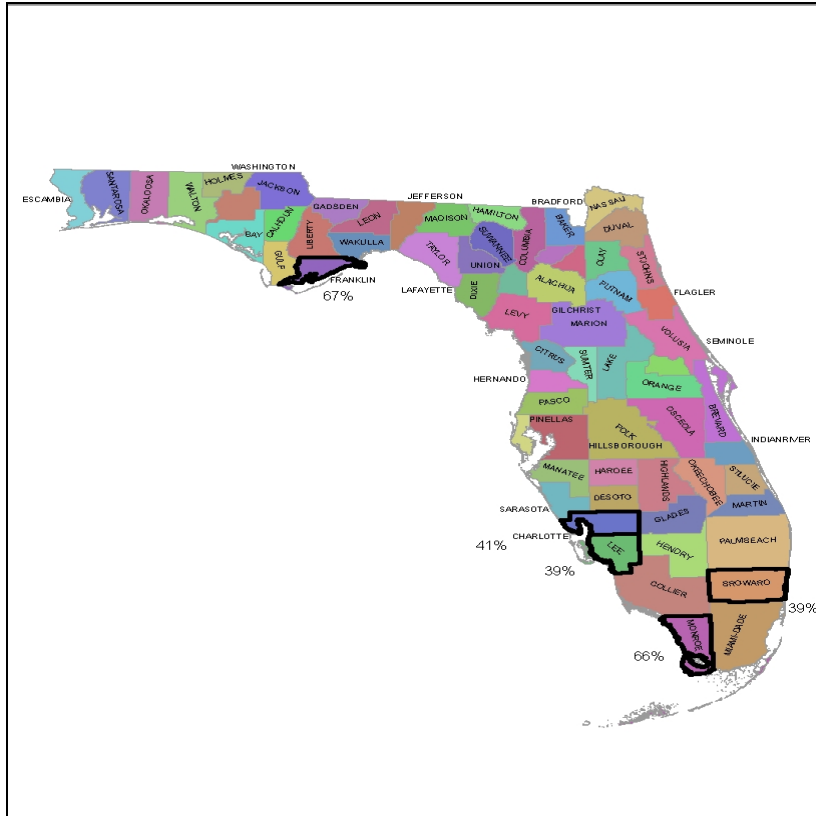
WASHINGTON
ESCAMBIA
SANTAROSA
OKALOOSA
WALTON
HOLMES
JACKSON
JEFFERSON
BRADFORD
NASSAU
GADSDEN
LEON
MADISON
HAMILTON
BAKER
DUVAL
CALHOUN
BAY
LIBERTY
WAKULLA
TAYLOR
SUWANNEE
COLUMBIA
CLAY
STJOHNS
GULF
UNION
FRANKLIN
67%
LAFAYETTE
DIXIE
ALACHUA
PUTNAM
FLAGLER
GILCHRIST
LEVY
MARION
VOLUSIA
SEMINOLE
CITRUS
SUMTER
LAKE
HERNANDO
ORANGE
PASCO
BREVARD
OSCEOLA
PINELLAS
POLK
HILLSBOROUGH
INDIANRIVER
MANATEE
HARDEE
HIGHLANDS
OKEECHOBEE
STLUCIE
DESOTO
SARASOTA
GLADES
MARTIN
CHARLOTTE
41%
LEE
HENDRY
PALMBEACH
39%
BROWARD
39%
COLLIER
MONROE
MIAMI-DADE
66%